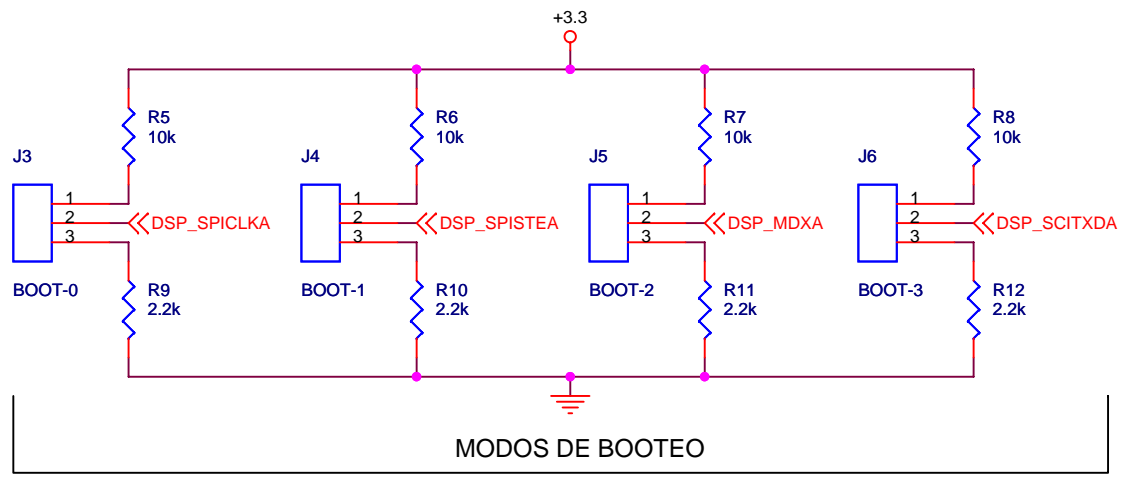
+3.3

R5
10k

R6
10k

R7
10k

R8
10k

J3

J4

J5

J6

1
2
3
DSP_SPICLKA

1
2
3
DSP_SPISTEA

1
2
3
DSP_MDXA

1
2
3
DSP_SCITXDA

BOOT-0
R9
2.2k

BOOT-1
R10
2.2k

BOOT-2
R11
2.2k

BOOT-3
R12
2.2k

MODOS DE BOOTEO